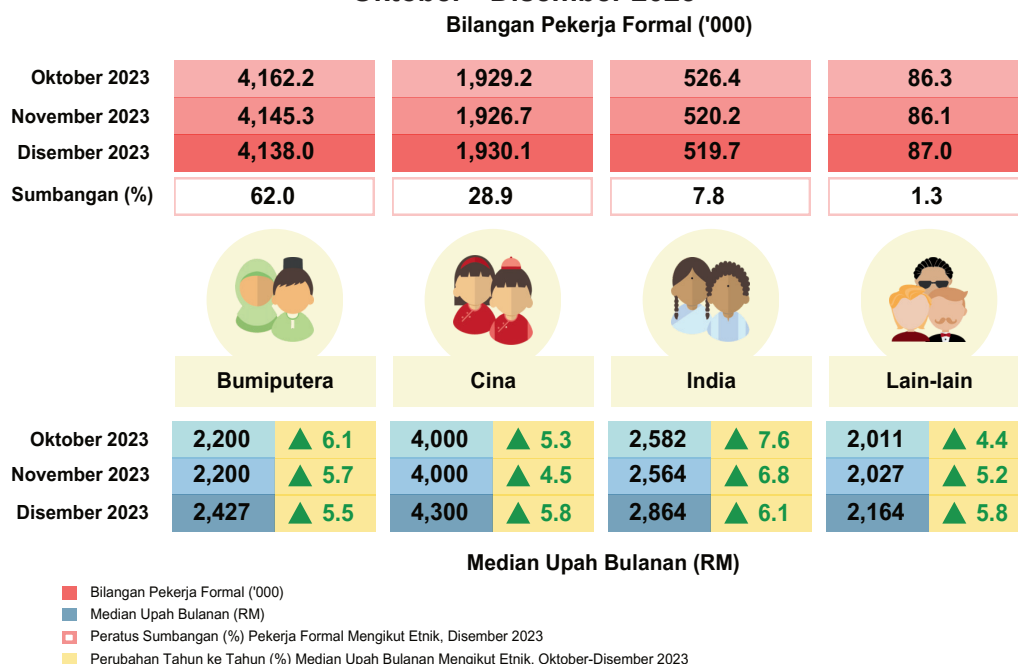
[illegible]

Bilangan Pekerja Formal ('000)

| | Bumiputera | Cina | India | Lain-lain |
|---|---|---|---|---|
| Oktober 2023 | 4,162.2 | 1,929.2 | 526.4 | 86.3 |
| November 2023 | 4,145.3 | 1,926.7 | 520.2 | 86.1 |
| Disember 2023 | 4,138.0 | 1,930.1 | 519.7 | 87.0 |
| Sumbangan (%) | 62.0 | 28.9 | 7.8 | 1.3 |

Bumiputera

Cina

India

Lain-lain

| | Bumiputera | | Cina | | India | | Lain-lain | |
|---|---|---|---|---|---|---|---|---|
| Oktober 2023 | 2,200 | ▲ 6.1 | 4,000 | ▲ 5.3 | 2,582 | ▲ 7.6 | 2,011 | ▲ 4.4 |
| November 2023 | 2,200 | ▲ 5.7 | 4,000 | ▲ 4.5 | 2,564 | ▲ 6.8 | 2,027 | ▲ 5.2 |
| Disember 2023 | 2,427 | ▲ 5.5 | 4,300 | ▲ 5.8 | 2,864 | ▲ 6.1 | 2,164 | ▲ 5.8 |

Median Upah Bulanan (RM)

Bilangan Pekerja Formal ('000)
Median Upah Bulanan (RM)
Peratus Sumbangan (%) Pekerja Formal Mengikut Etnik, Disember 2023
Perubahan Tahun ke Tahun (%) Median Upah Bulanan Mengikut Etnik, Oktober-Disember 2023